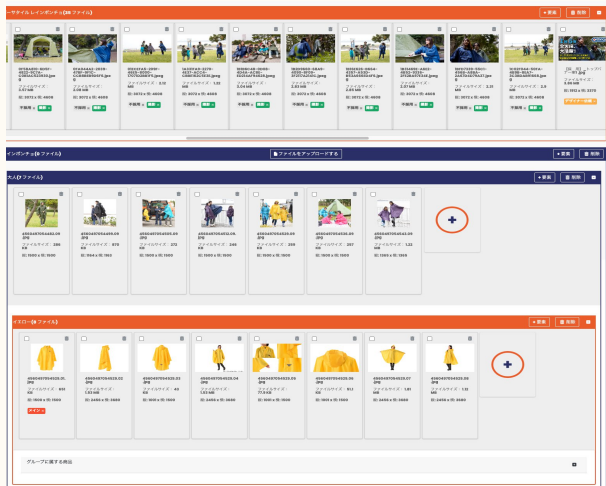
ーサイクル レインポンチョ(36 ファイル)
+ 新規
削除

9f1da880-8090-4623-9c7a-c0f84a320630.jpeg
ファイルサイズ：
ID: 3072 x ID: 4608
予備用

ID: 3072 x ID: 4608

ファイルサイズ：1.12 MB
ID: 3072 x ID: 4608

ファイルサイズ：1.04 MB
ID: 3072 x ID: 4608

ファイルサイズ：2.51 MB

ファイルサイズ：2.61 MB

ファイルサイズ：2.01 MB

ファイルサイズ：3.21 MB

ファイルサイズ：3.8 MB
ID: 3072 x ID: 4608

ID: 1532 x ID: 2272

インポンチョ(0 ファイル)
ファイルをアップロードする
+ 新規
削除

大人(7 ファイル)
+ 新規
削除

4560417054469.09.JPG
ファイルサイズ：286 KB
ID: 1000 x ID: 1000

ファイルサイズ：376 KB

ファイルサイズ：272 KB
ID: 1000 x ID: 1000

ファイルサイズ：246 KB
ID: 1000 x ID: 1000

ファイルサイズ：259 KB
ID: 1000 x ID: 1000

ファイルサイズ：257 KB
ID: 1000 x ID: 1000

ファイルサイズ：1.22 MB
ID: 1280 x ID: 1280

イエロー(9 ファイル)
+ 新規
削除

4560417054520.01.JPG
ファイルサイズ：443 KB
ID: 1000 x ID: 1000

ファイルサイズ：1.52 MB
ID: 2480 x ID: 2480

ファイルサイズ：40 KB
ID: 1000 x ID: 1000

ファイルサイズ：1.53 MB
ID: 2480 x ID: 3500

ファイルサイズ：77.5 KB
ID: 1000 x ID: 1000

ファイルサイズ：617 KB
ID: 1800 x ID: 1500

ファイルサイズ：1.81 MB
ID: 2480 x ID: 2480

ファイルサイズ：1.12 MB
ID: 2480 x ID: 3500

グループに属する商品